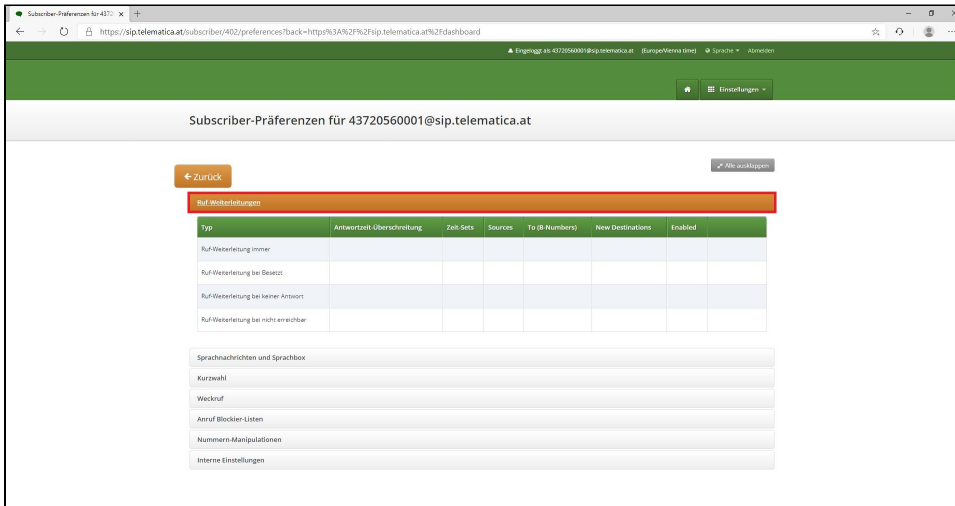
Subscriber-Präferenzen für 4372 ×

https://sip.telematica.at/subscriber/402/preferences?back=https%3A%2F%2Fsip.telematica.at%2Fdashboard

Eingeloggt als 43720560001@sip.telematica.at (Europe/Vienna time) Sprache Abmelden

Einstellungen

Subscriber-Präferenzen für 43720560001@sip.telematica.at

← Zurück

Alle ausklappen

Ruf-Weiterleitungen

| Typ | Antwortzeit-Überschreitung | Zeit-Sets | Sources | To (B-Numbers) | New Destinations | Enabled | |
|---|---|---|---|---|---|---|---|
| Ruf-Weiterleitung immer | | | | | | | |
| Ruf-Weiterleitung bei Besetzt | | | | | | | |
| Ruf-Weiterleitung bei keiner Antwort | | | | | | | |
| Ruf-Weiterleitung bei nicht erreichbar | | | | | | | |

Sprachnachrichten und Sprachbox

Kurzwahl

Weckruf

Anruf Blockier-Listen

Nummern-Manipulationen

Interne Einstellungen